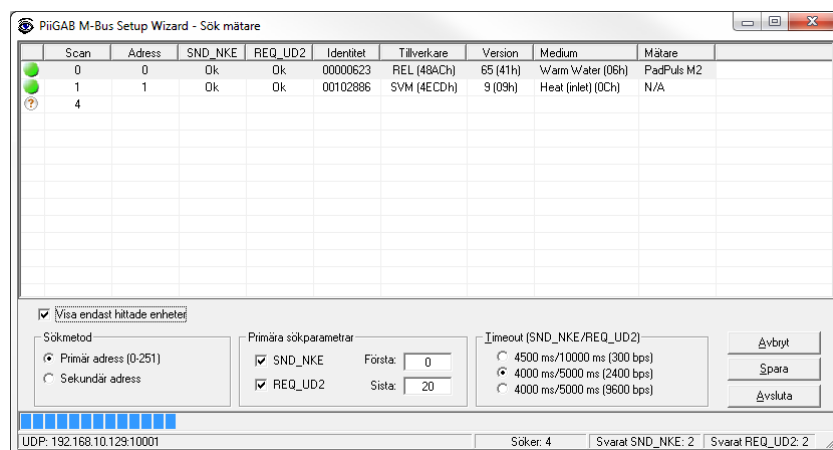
PiiGAB M-Bus Setup Wizard - Sök mätare

| | Scan | Adress | SND_NKE | REQ_UD2 | Identitet | Tillverkare | Version | Medium | Mätare |
|---|---|---|---|---|---|---|---|---|---|
| | 0 | 0 | Ok | Ok | 00000623 | REL (48ACh) | 65 (41h) | Warm Water (06h) | PadPuls M2 |
| | 1 | 1 | Ok | Ok | 00102886 | SVM (4ECDh) | 9 (09h) | Heat (inlet) (0Ch) | N/A |
| ? | 4 | | | | | | | | |

Visa endast hittade enheter

Sökmetod
Primär adress (0-251)
Sekundär adress

Primära sökparametrar
SND_NKE
REQ_UD2
Första: 0
Sista: 20

Timeout (SND_NKE/REQ_UD2)
4500 ms/10000 ms (300 bps)
4000 ms/5000 ms (2400 bps)
4000 ms/5000 ms (9600 bps)

Avbryt
Spara
Avsluta

UDP: 192.168.10.129:10001
Söker: 4
Svarat SND_NKE: 2
Svarat REQ_UD2: 2